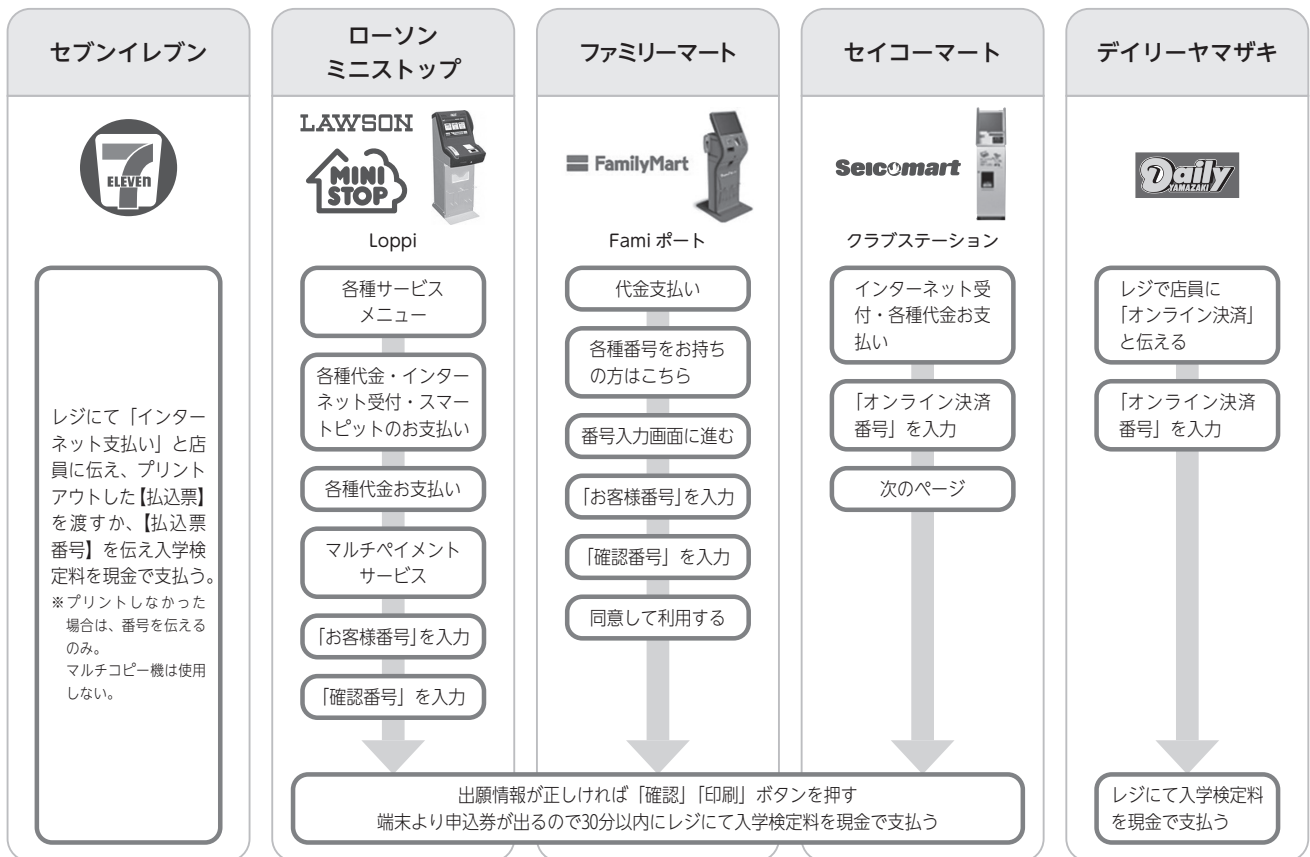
セブンイレブン

ELEVEn

レジにて「インターネット支払い」と店員に伝え、プリントアウトした【払込票】を渡すか、【払込票番号】を伝え入学検定料を現金で支払う。
※プリントしなかった場合は、番号を伝えるのみ。
マルチコピー機は使用しない。

ローソン
ミニストップ

LAWSON
MINI STOP

Loppi

各種サービスメニュー

各種代金・インターネット受付・スマートピットのお支払い

各種代金お支払い

マルチペイメントサービス

「お客様番号」を入力

「確認番号」を入力

ファミリーマート

FamilyMart

Fami ポート

代金支払い

各種番号をお持ちの方はこちら

番号入力画面に進む

「お客様番号」を入力

「確認番号」を入力

同意して利用する

セイコーマート

Seicomart

クラブステーション

インターネット受付・各種代金お支払い

「オンライン決済番号」を入力

次のページ

デイリーヤマザキ

Daily YAMAZAKI

レジで店員に「オンライン決済」と伝える

「オンライン決済番号」を入力

出願情報が正しければ「確認」「印刷」ボタンを押す
端末より申込券が出るので30分以内にレジにて入学検定料を現金で支払う

レジにて入学検定料を現金で支払う